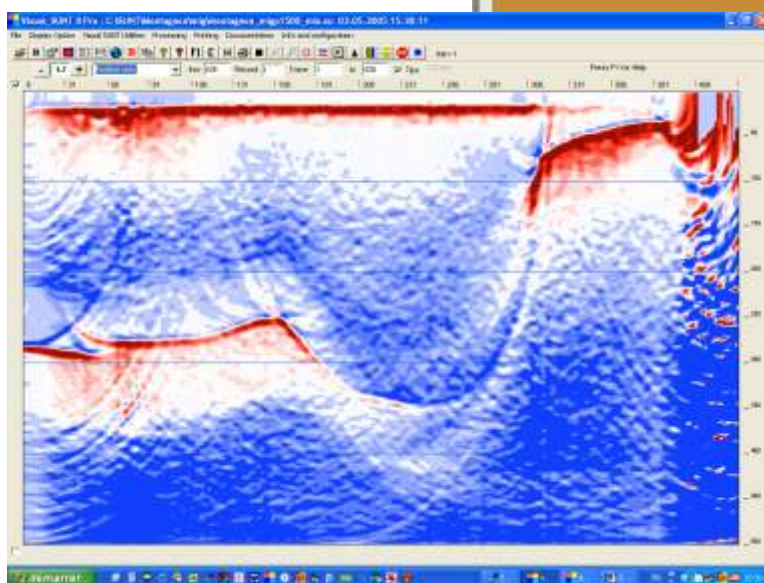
Visual_SUNT 8 Pro : C:\SUNT\Montagnes\orig\montagnes_migr1500_mla.su 03.05.2005 15:38:11

File Display Option Visual SUNT Utilities Processing Printing Documentation Info and configuration

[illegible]

Press F1 for Help

Tips

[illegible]

démarrer